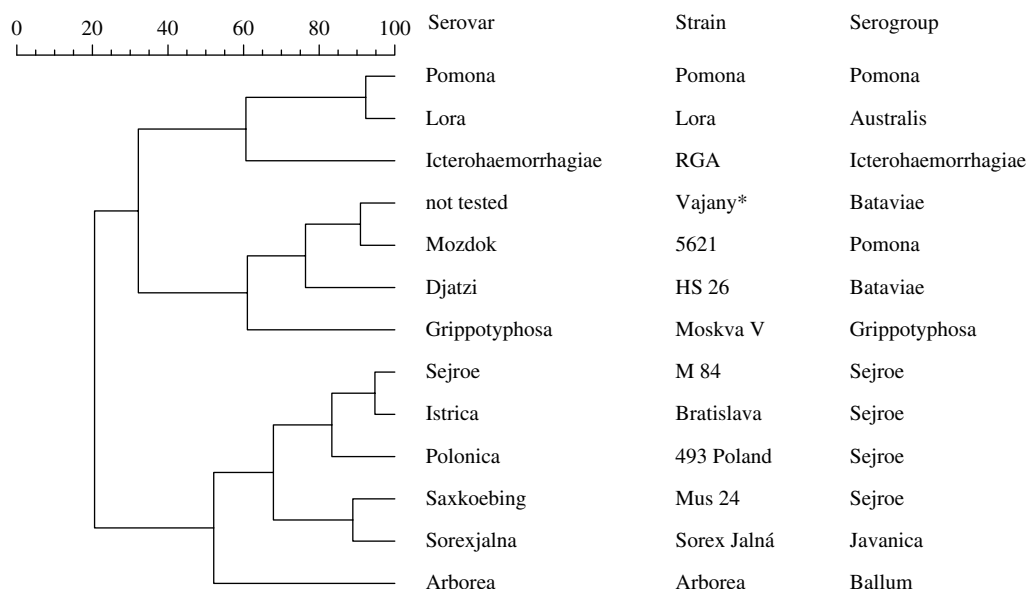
0 20 40 60 80 100

| Serovar | Strain | Serogroup |
|---|---|---|
| Pomona | Pomona | Pomona |
| Lora | Lora | Australis |
| Icterohaemorrhagiae | RGA | Icterohaemorrhagiae |
| not tested | Vajany* | Bataviae |
| Mozdok | 5621 | Pomona |
| Djatzi | HS 26 | Bataviae |
| Grippotyphosa | Moskva V | Grippotyphosa |
| Sejroe | M 84 | Sejroe |
| Istrica | Bratislava | Sejroe |
| Polonica | 493 Poland | Sejroe |
| Saxkoebing | Mus 24 | Sejroe |
| Sorexjalna | Sorex Jalná | Javanica |
| Arborea | Arborea | Ballum |